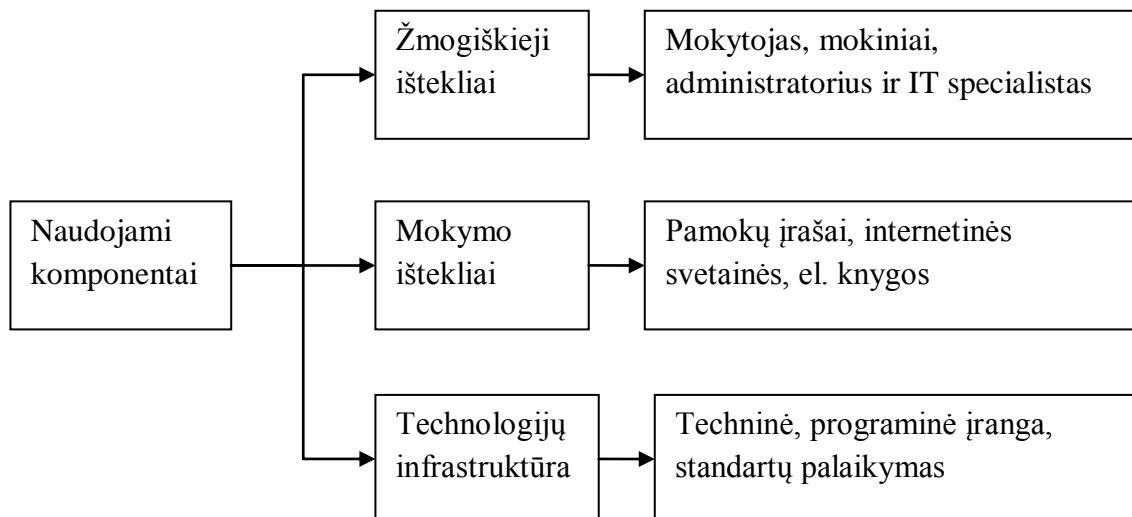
Naudojami komponentai

Žmogiškieji ištekliai

Mokytojas, mokiniai, administratorius ir IT specialistas

Mokymo ištekliai

Pamokų įrašai, internetinės svetainės, el. knygos

Technologijų infrastruktūra

Techninė, programinė įranga, standartų palaikymas